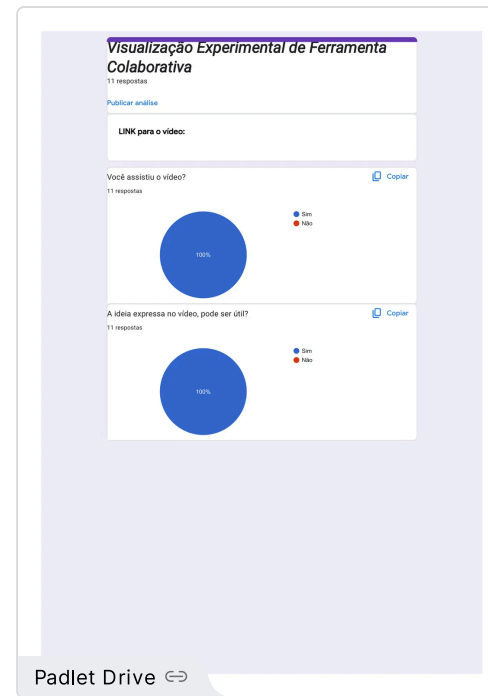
Visualização Experimental de Ferramenta Colaborativa
11 respostas

Publicar análise

LINK para o vídeo:

Você assistiu o vídeo?
11 respostas
Copiar

Sim
Não

100%

A ideia expressa no vídeo, pode ser útil?
11 respostas
Copiar

Sim
Não

100%

Padlet Drive